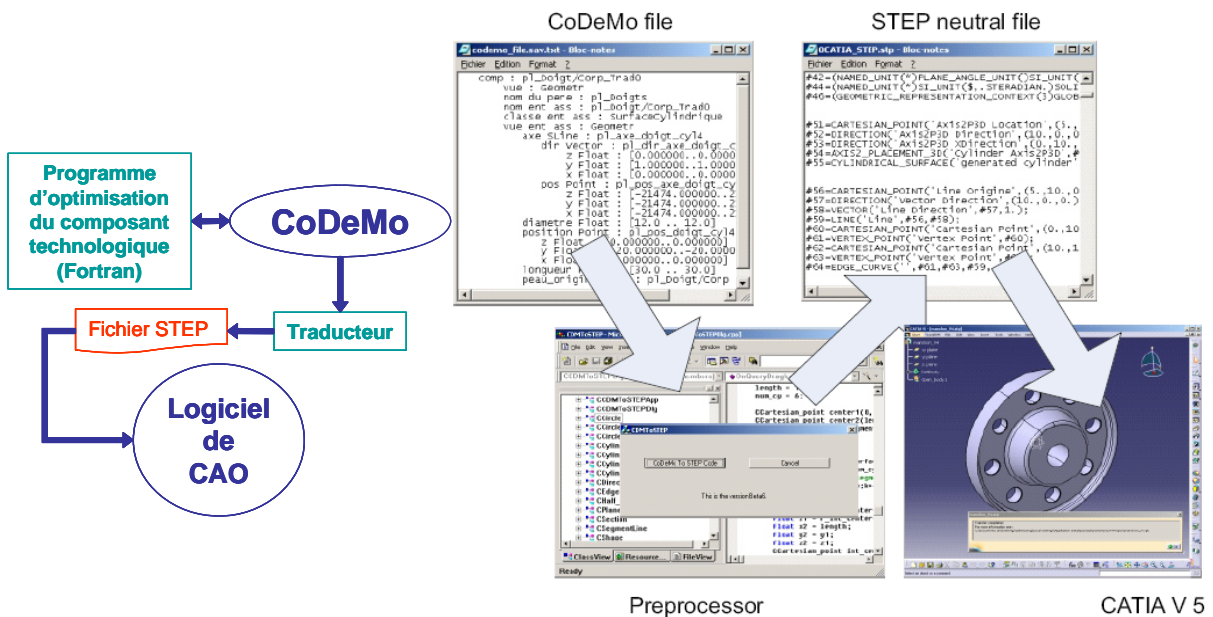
CoDeMo file

STEP neutral file

Programme d'optimisation du composant technologique (Fortran)

CoDeMo

Fichier STEP

Traducteur

Logiciel de CAO

codemo_file.sav.txt - Bloc-notes

Fichier Edition Format ?

comp : pl_Doigt/Corp_Trad0
vue : Geometr
nom du pere : pl_Doigts
nom ent ass : pl_Doigt/Corp_Trad0
classe ent ass : SurfaceCylindrique
vue ent ass : Geometr
axe SLine : pl_axe_doigt_cyl4
dir Vector : pl_dir_axe_doigt_c
z Float : [0.000000..0.000
y Float : [1.000000..1.000
x Float : [0.000000..0.000
pos Point : pl_pos_axe_doigt_cy
z Float : [-21474.000000..2
y Float : [-21474.000000..2
x Float : [-21474.000000..2
diametre Float : [12.0 .. 12.0]
position Point : pl_pos_doigt_cyl4
z Float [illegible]0.000000..0.000000]
y Float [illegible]0.000000..0.000000]
x Float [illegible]0.000000..0.000000]
longueur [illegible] [30.0 .. 30.0]
peau_origi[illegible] : pl_Doigt/Corp

0CATIA_STEP.stp - Bloc-notes

Fichier Edition Format ?

#42=(NAMED_UNIT(*)PLANE_ANGLE_UNIT()SI_UNIT(
#44=(NAMED_UNIT(*)SI_UNIT($.,STERADIAN.)SOLI
#46=(GEOMETRIC_REPRESENTATION_CONTEXT(3)GLOB

#51=CARTESIAN_POINT('Axis2P3D Location',(3.,
#52=DIRECTION('Axis2P3D Direction',(0.,0.,0
#53=DIRECTION('Axis2P3D XDirection',(0.,10.,
#54=AXIS2_PLACEMENT_3D('Cylinder Axis2P3D',#
#55=CYLINDRICAL_SURFACE('generated cylinder'

#56=CARTESIAN_POINT('Line Origine',(5.,10.,0
#57=DIRECTION('Vector Direction',(0.,0.,0.)
#58=VECTOR('Line Direction',#57,1.);
#59=LINE('Line',#56,#58);
#60=CARTESIAN_POINT('Cartesian Point',(0.,10
#61=VERTEX_POINT('Vertex Point',#60);
#62=CARTESIAN_POINT('Cartesian Point',(10.,1
#63=VERTEX_POINT('Vertex Point',#6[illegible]
#64=EDGE_CURVE('',#61,#63,#59,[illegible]

CDMToSTEP

CoDeMo To STEP Code

Cancel

This is the versionBeta6

length =
num_cp = 6;
CCartesian_point center1(0,
CCartesian_point center2(le

CCDMToSTEPApp
CCDMToSTEPDlg
CCircle
CEdge
CHalf_
CPlane
CSection
CSegmentLine
CShape

float z2 = length;
float y2 = y1;
CCartesian_point int_cut

ClassView Resource... FileView

Ready

Preprocessor

CATIA V 5